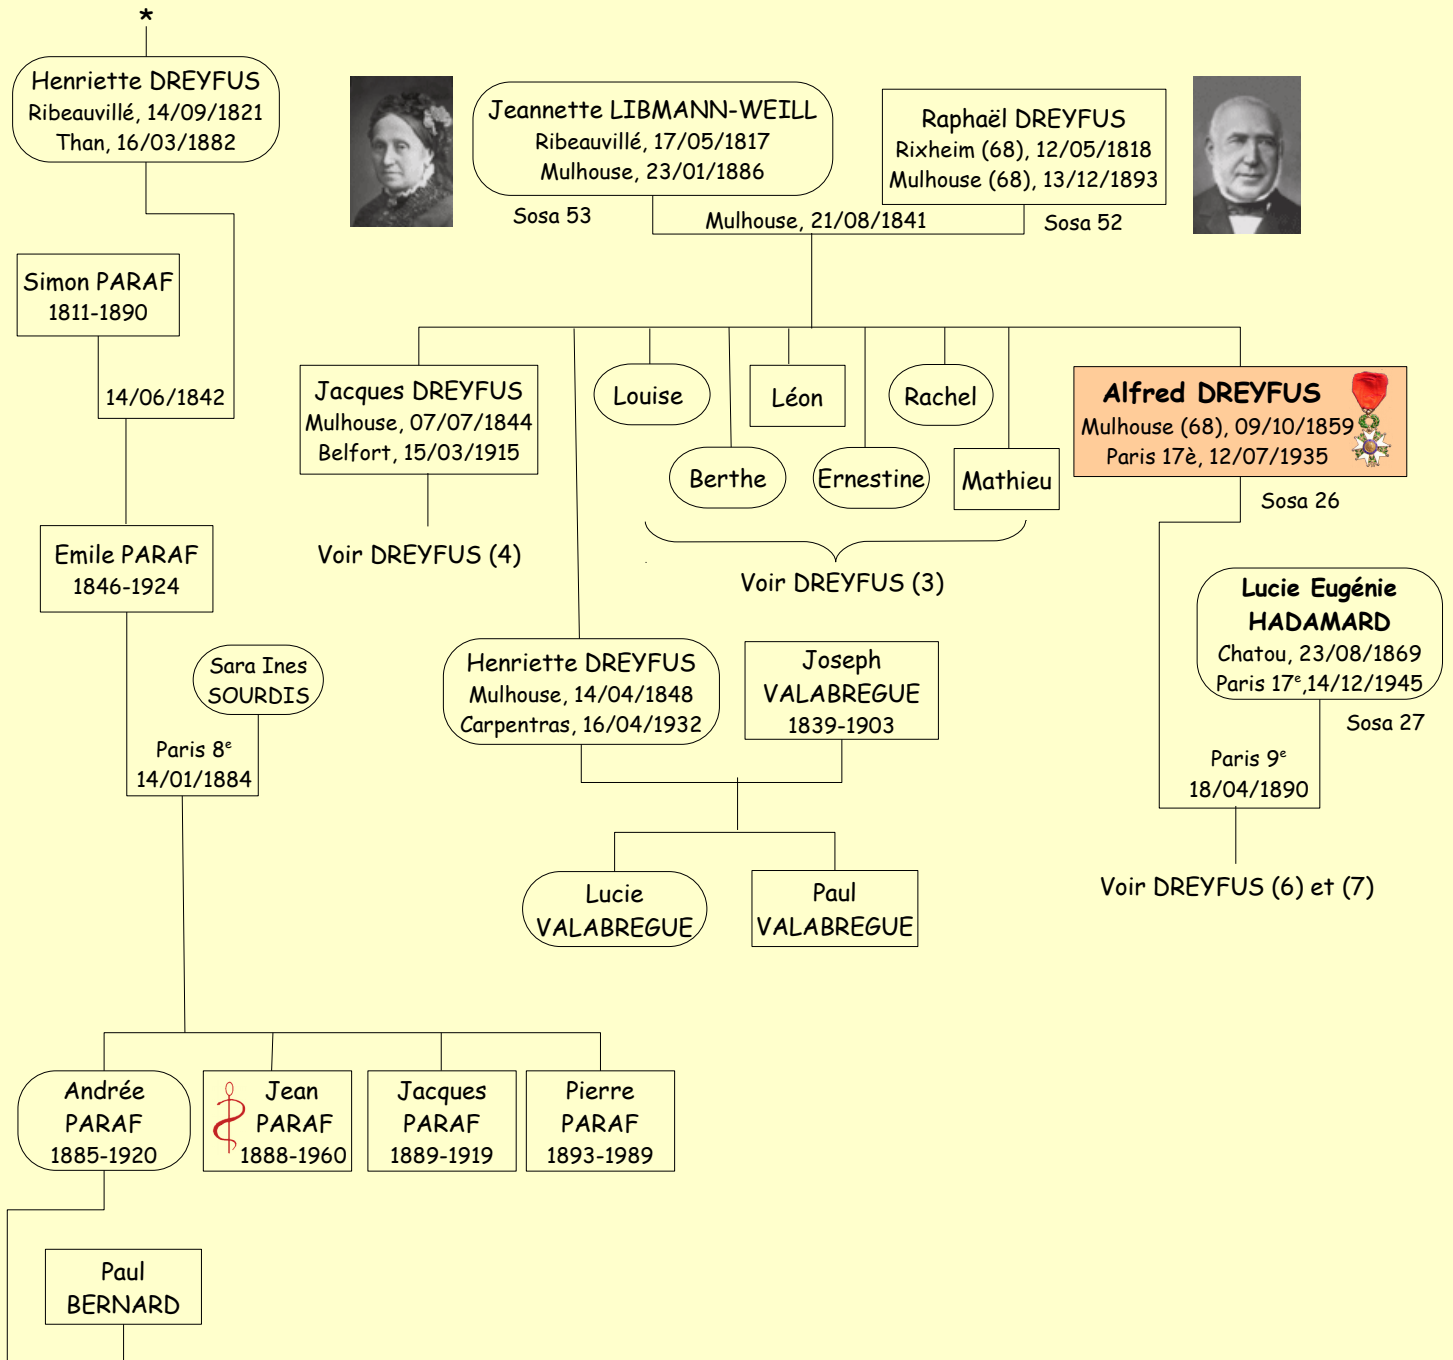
*

Henriette DREYFUS
Ribeauvillé, 14/09/1821
Than, 16/03/1882

Jeannette LIBMANN-WEILL
Ribeauvillé, 17/05/1817
Mulhouse, 23/01/1886

Sosa 53

Raphaël DREYFUS
Rixheim (68), 12/05/1818
Mulhouse (68), 13/12/1893

Sosa 52

Mulhouse, 21/08/1841

Simon PARAF
1811-1890

14/06/1842

Jacques DREYFUS
Mulhouse, 07/07/1844
Belfort, 15/03/1915

Voir DREYFUS (4)

Louise

Léon

Rachel

Berthe

Ernestine

Mathieu

Voir DREYFUS (3)

Alfred DREYFUS
Mulhouse (68), 09/10/1859
Paris 17è, 12/07/1935

Sosa 26

Emile PARAF
1846-1924

Sara Ines SOURDIS

Paris 8$^{e}$
14/01/1884

Henriette DREYFUS
Mulhouse, 14/04/1848
Carpentras, 16/04/1932

Joseph VALABREGUE
1839-1903

Lucie Eugénie HADAMARD
Chatou, 23/08/1869
Paris 17$^{e}$,14/12/1945

Sosa 27

Paris 9$^{e}$
18/04/1890

Voir DREYFUS (6) et (7)

Lucie VALABREGUE

Paul VALABREGUE

Andrée PARAF
1885-1920

Jean PARAF
1888-1960

Jacques PARAF
1889-1919

Pierre PARAF
1893-1989

Paul BERNARD